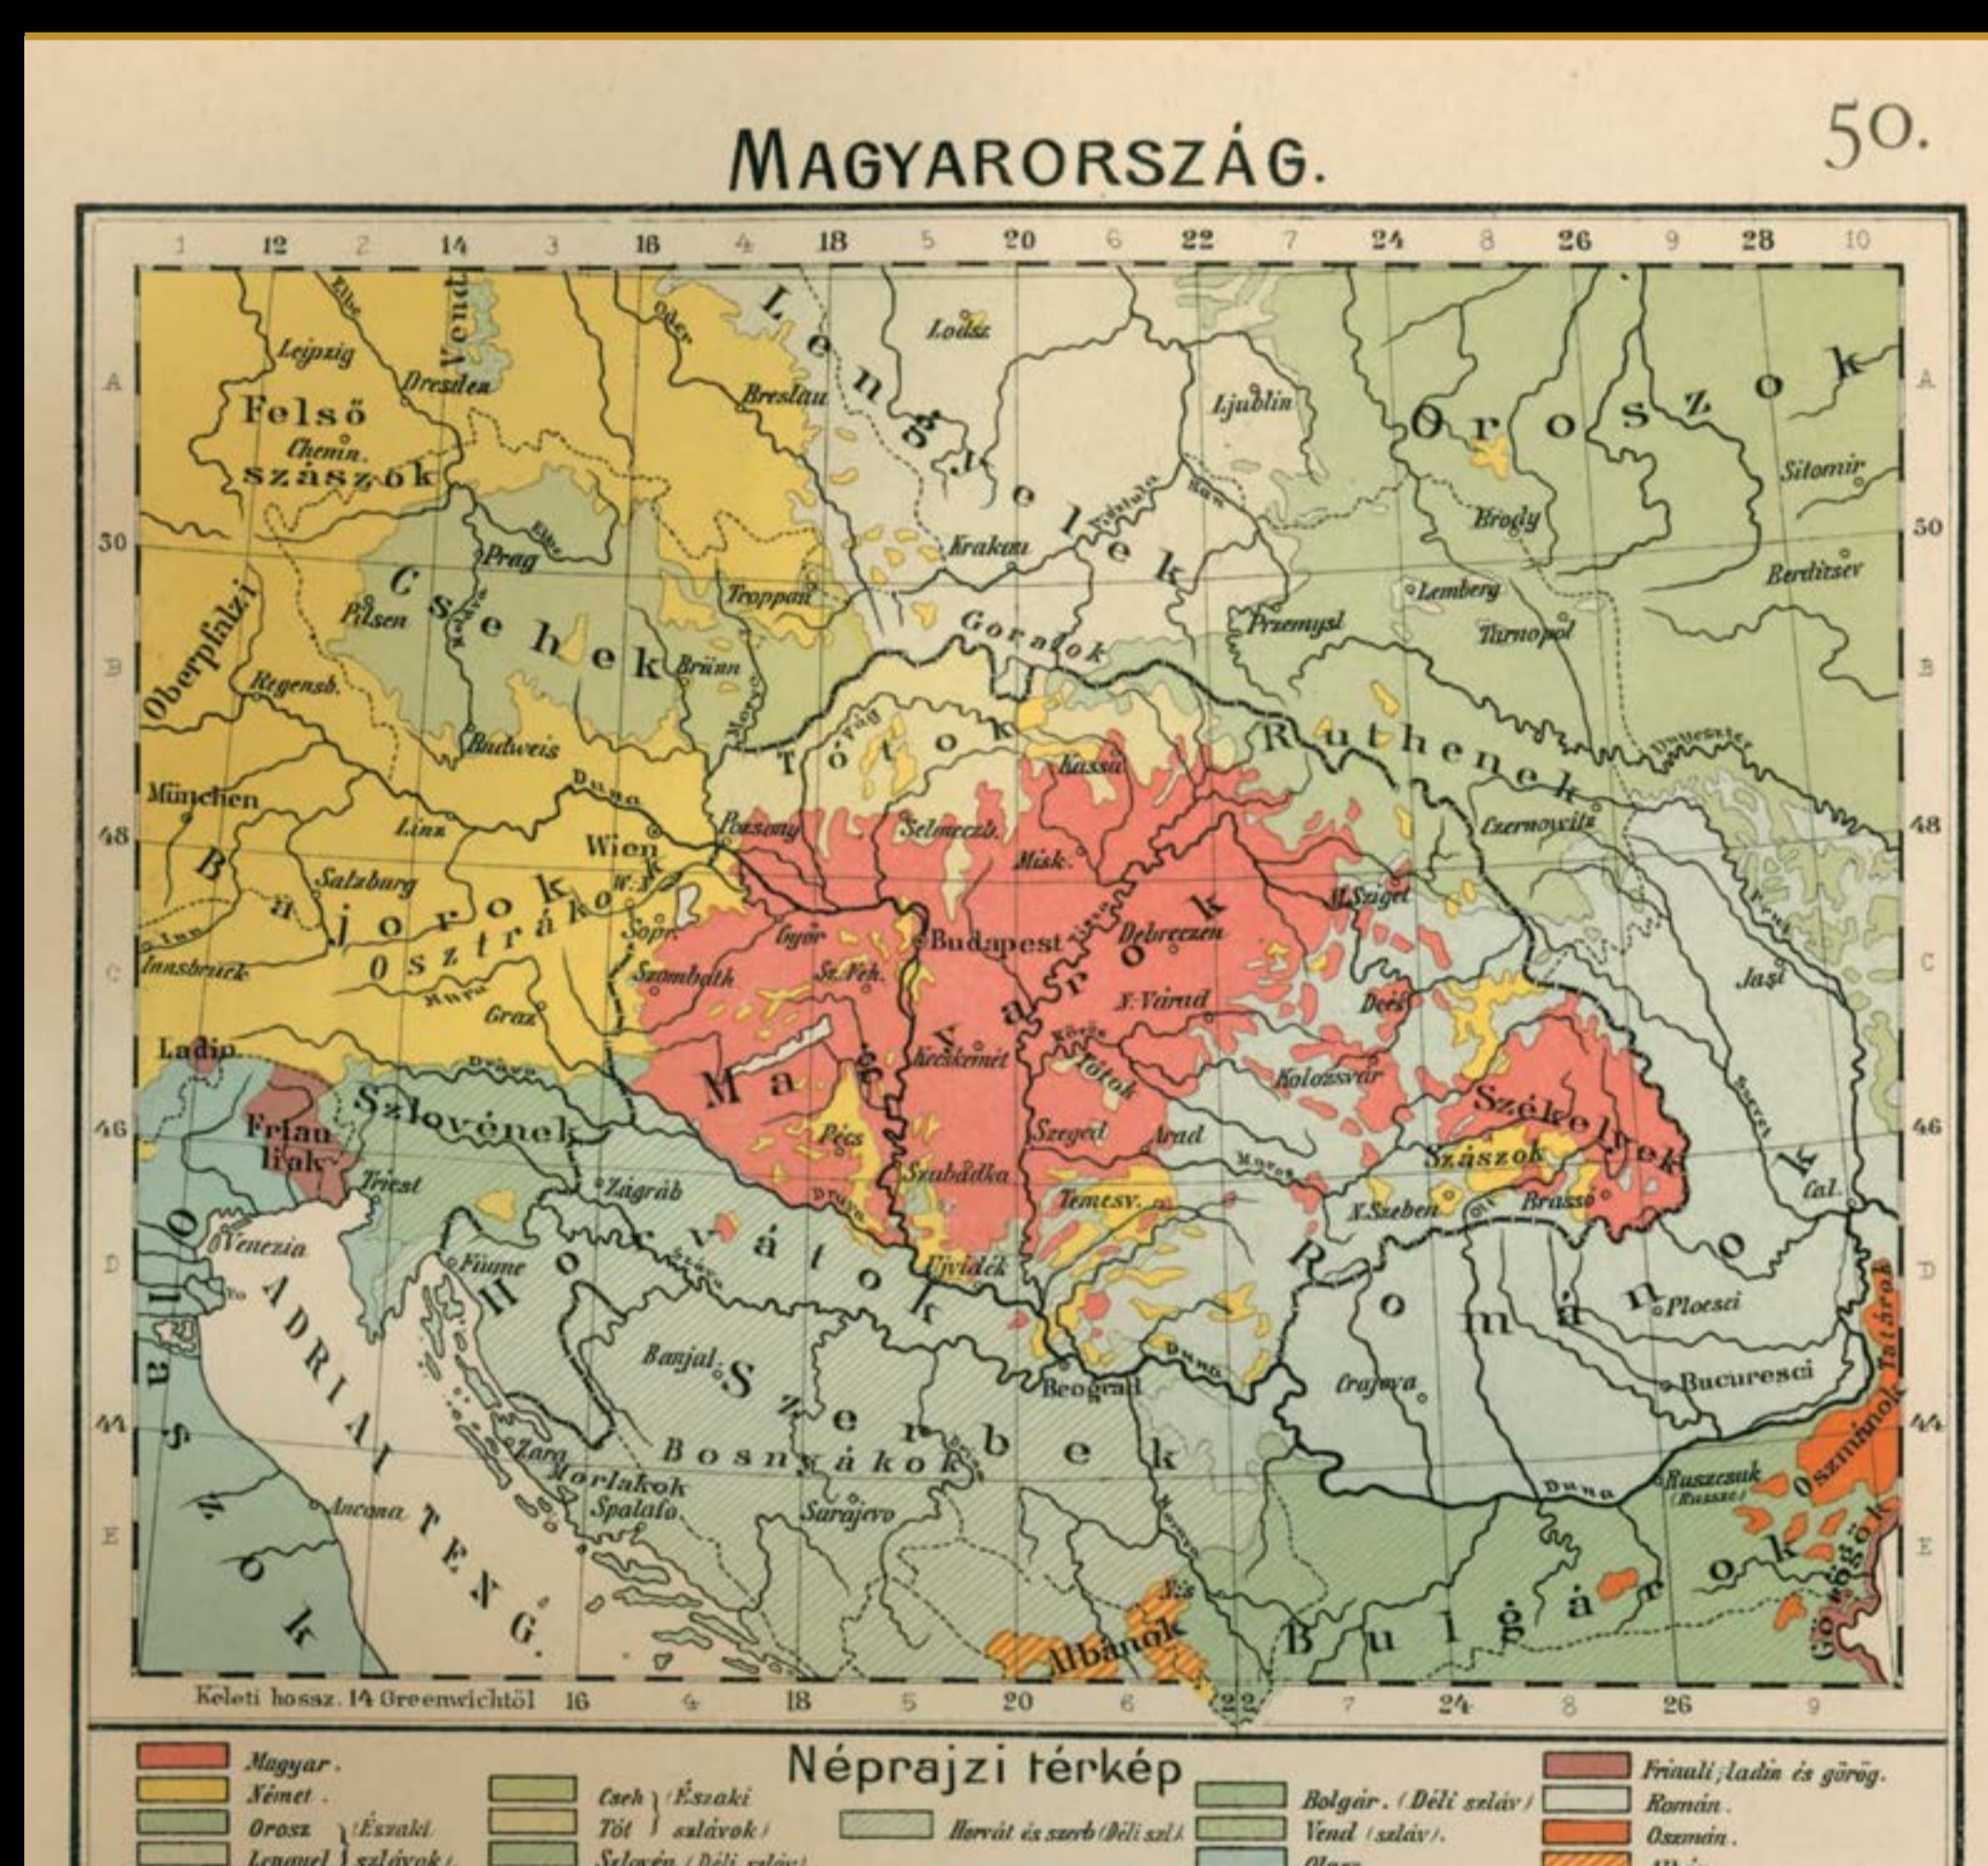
MAGYARORSZÁG.

50.

1 12 2 14 3 16 4 18 5 20 6 22 7 24 8 26 9 28 10

A 50 B 48 C 46 D 44 E

Lengyelek

Oroszok

Felső szászok

Chemn.

Leipzig

Dresden

Vend

Elbe

Oder

Breslau

Lodsz

Ljublin

Sitomir

Berditsev

Brody

Lemberg

Tarnopol

Przemysl

Krakau

Visztula

San

Troppau

Goralok

Csehek

Prag

Pilsen

Brünn

Budweis

Oberpfalzi

Regensb.

München

Bajorok

Osztrákok

Linz

Wien

W.N.

Salzburg

Innsbruck

Inn

Graz

Mura

Sopr.

Duna

Morva

Tótok

Vág

Kassa

Ruthenek

Dnieszter

Czernowitz

Pozsony

Selmeczb.

Misk.

M.Sziget

Prut

Magyarok

Győr

Budapest

Szombath

Sz.Feh.

Debreczen

N.Várad

Tisza

Kecskemét

Tótok

Körös

Kolozsvár

Dés

Jasi

Székelyek

Szászok

Szeged

Arad

Maros

Pécs

Szabadka

Temesv.

N.Szeben

Olt

Brassó

Gal.

Szeret

Ladin

Friaulik

Szlovének

Triest

Zágráb

Drava

Dráva

Olaszok

Venezia

Fiume

Horvátok

Száva

Ujvidék

Románok

Ploesci

Bucuresci

Adriai Tenger

Banjal.

Szerbek

Belgrad

Crajova

Duna

Bosnyákok

Zara

Morlakok

Spalato

Sarajevo

Ancona

Nis

Morava

Albánok

Bulgárok

Ruszcsuk (Russe)

Oszmánok

Tatárok

Görögök

Keleti hosszaz. 14 Greenwichtől 16 4 18 5 20 6 22 7 24 8 26 9

Néprajzi térkép

Magyar.

Német.

Orosz } (Északi

Lengyel } szlávok)

Cseh } (Északi

Tót } szlávok)

Szlovén (Déli szláv)

Horvát és szerb (Déli szl.)

Bolgár. (Déli szláv)

Vend (szláv).

Olasz

Friauli, ladin és görög.

Román.

Oszmán.

Albán